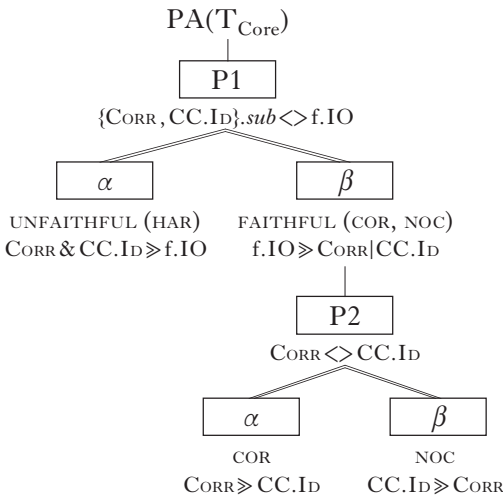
PA($T_{Core}$)

P1

{Corr, CC.Id}.*sub* <> f.IO

$\alpha$

$\beta$

unfaithful (har)
Corr & CC.Id $\gg$ f.IO

faithful (cor, noc)
f.IO $\gg$ Corr|CC.Id

P2

Corr <> CC.Id

$\alpha$

$\beta$

cor
Corr $\gg$ CC.Id

noc
CC.Id $\gg$ Corr